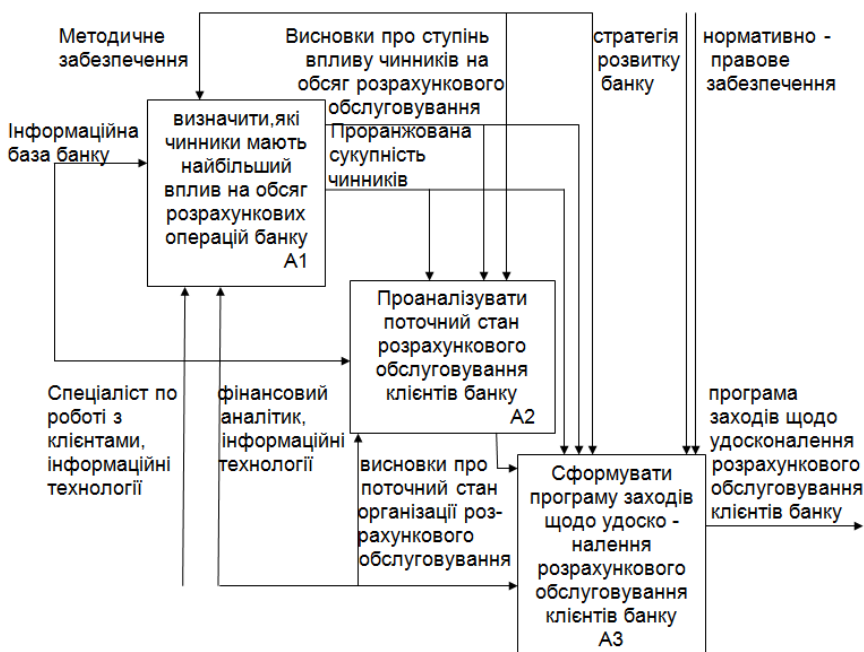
Методичне забезпечення

Висновки про ступінь впливу чинників на обсяг розрахункового обслуговування

стратегія розвитку банку

нормативно - правове забезпечення

Інформаційна база банку

визначити,які чинники мають найбільший вплив на обсяг розрахункових операцій банку
A1

Проранжована сукупність чинників

Проаналізувати поточний стан розрахункового обслуговування клієнтів банку
A2

Спеціаліст по роботі з клієнтами, інформаційні технології

фінансовий аналітик, інформаційні технології

висновки про поточний стан організації розрахункового обслуговування

Сформувати програму заходів щодо удоско - налення розрахункового обслуговування клієнтів банку
A3

програма заходів щодо удосконалення розрахункового обслуговування клієнтів банку